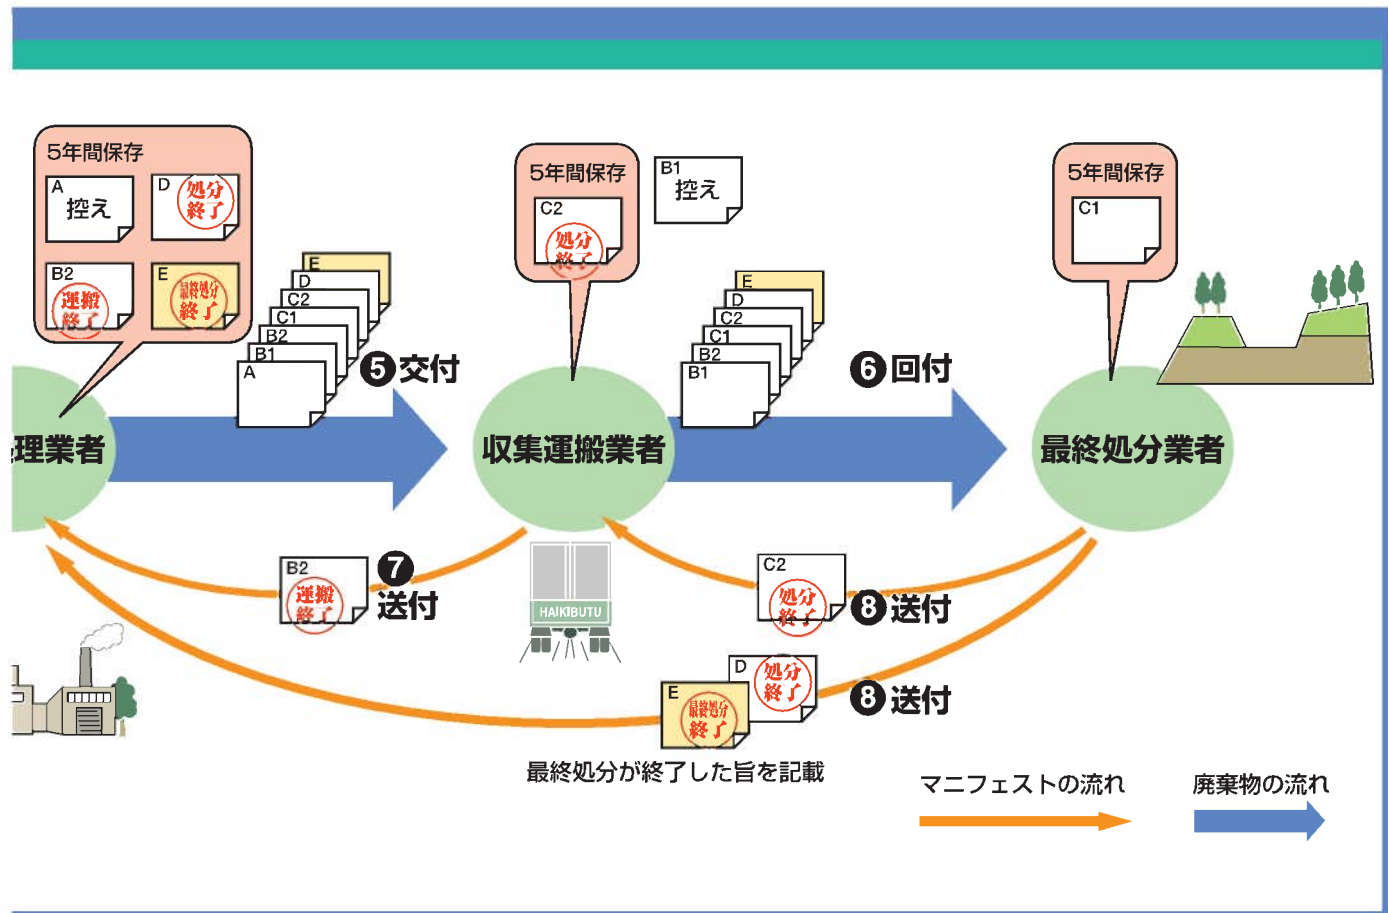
5年間保存
A 控え
D 処分終了
B2 運搬終了
E 最終処分終了

E
D
C2
C1
B2
B1
A
❺交付

5年間保存
C2 処分終了

B1 控え

E
D
C2
C1
B2
B1
❻回付

5年間保存
C1

理業者
収集運搬業者
最終処分業者

B2 運搬終了
❼送付

HAIKIBUTU

C2 処分終了
❽送付

D 処分終了
E 最終処分終了
❽送付

最終処分が終了した旨を記載

マニフェストの流れ
廃棄物の流れ